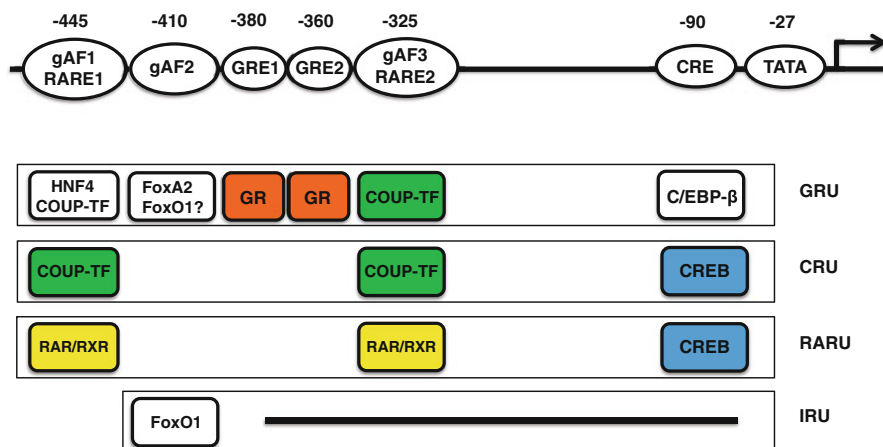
-445 -410 -380 -360 -325 -90 -27

gAF1 RARE1

gAF2

GRE1

GRE2

gAF3 RARE2

CRE

TATA

HNF4 COUP-TF

FoxA2 FoxO1?

GR

GR

COUP-TF

C/EBP-β

GRU

COUP-TF

COUP-TF

CREB

CRU

RAR/RXR

RAR/RXR

CREB

RARU

FoxO1

IRU